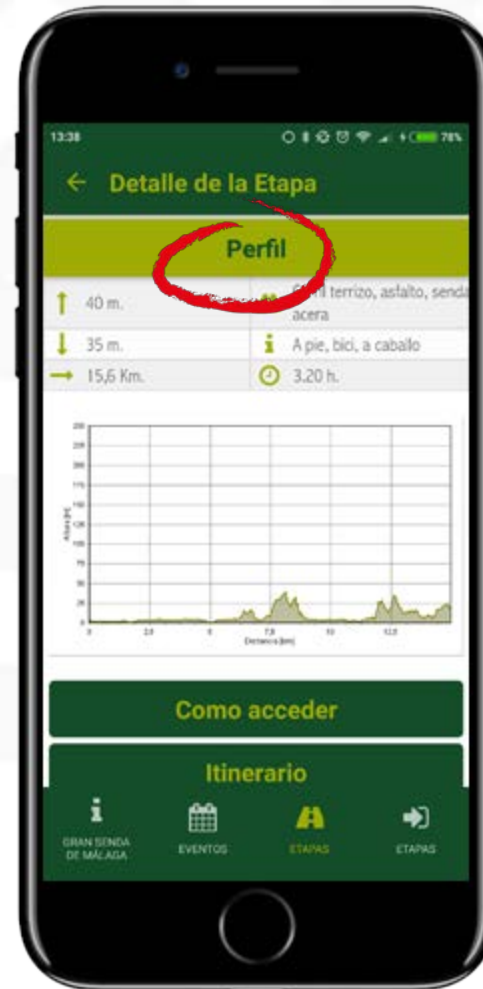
13:38 78%

← Detalle de la Etapa

Perfil

40 m. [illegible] terrizo, asfalto, senda acera

35 m. A pie, bici, a caballo

15,6 Km. 3.20 h.

Altura (m)

Distancia (km)

Como acceder

Itinerario

GRAN SENDA DE MÁLAGA

EVENTOS

ETAPAS

ETAPAS